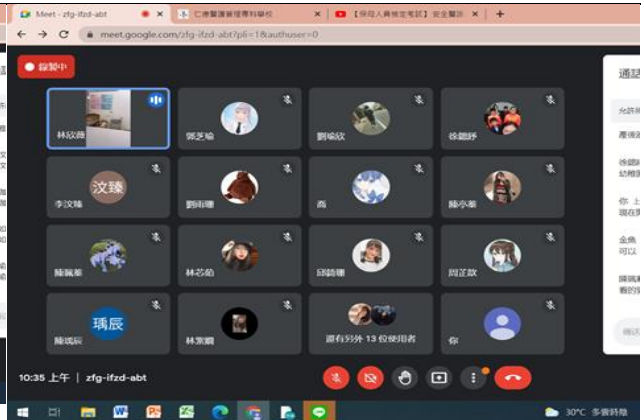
Meet - zfg-ifzd-abt
仁德醫護管理專科學校
【保母人員檢定考試】安全醫護
meet.google.com/zfg-ifzd-abt?pli=1&authuser=0

錄製中

林欣蓓
鄭芝瑜
劉瑜欣
徐鎧婷
汶臻
李汶臻
劉雨珊
高
陳小蓁
陳佩蓁
林芯伶
邱詩珊
周芷歆
瑀辰
陳瑀辰
林宣霈
還有另外 13 位使用者
你

通話
允許
產傳送
徐鎧
幼稚
你 上
現在
金鳥
可以
陳佩
養的

10:35 上午 | zfg-ifzd-abt

30°C 多雲時晴